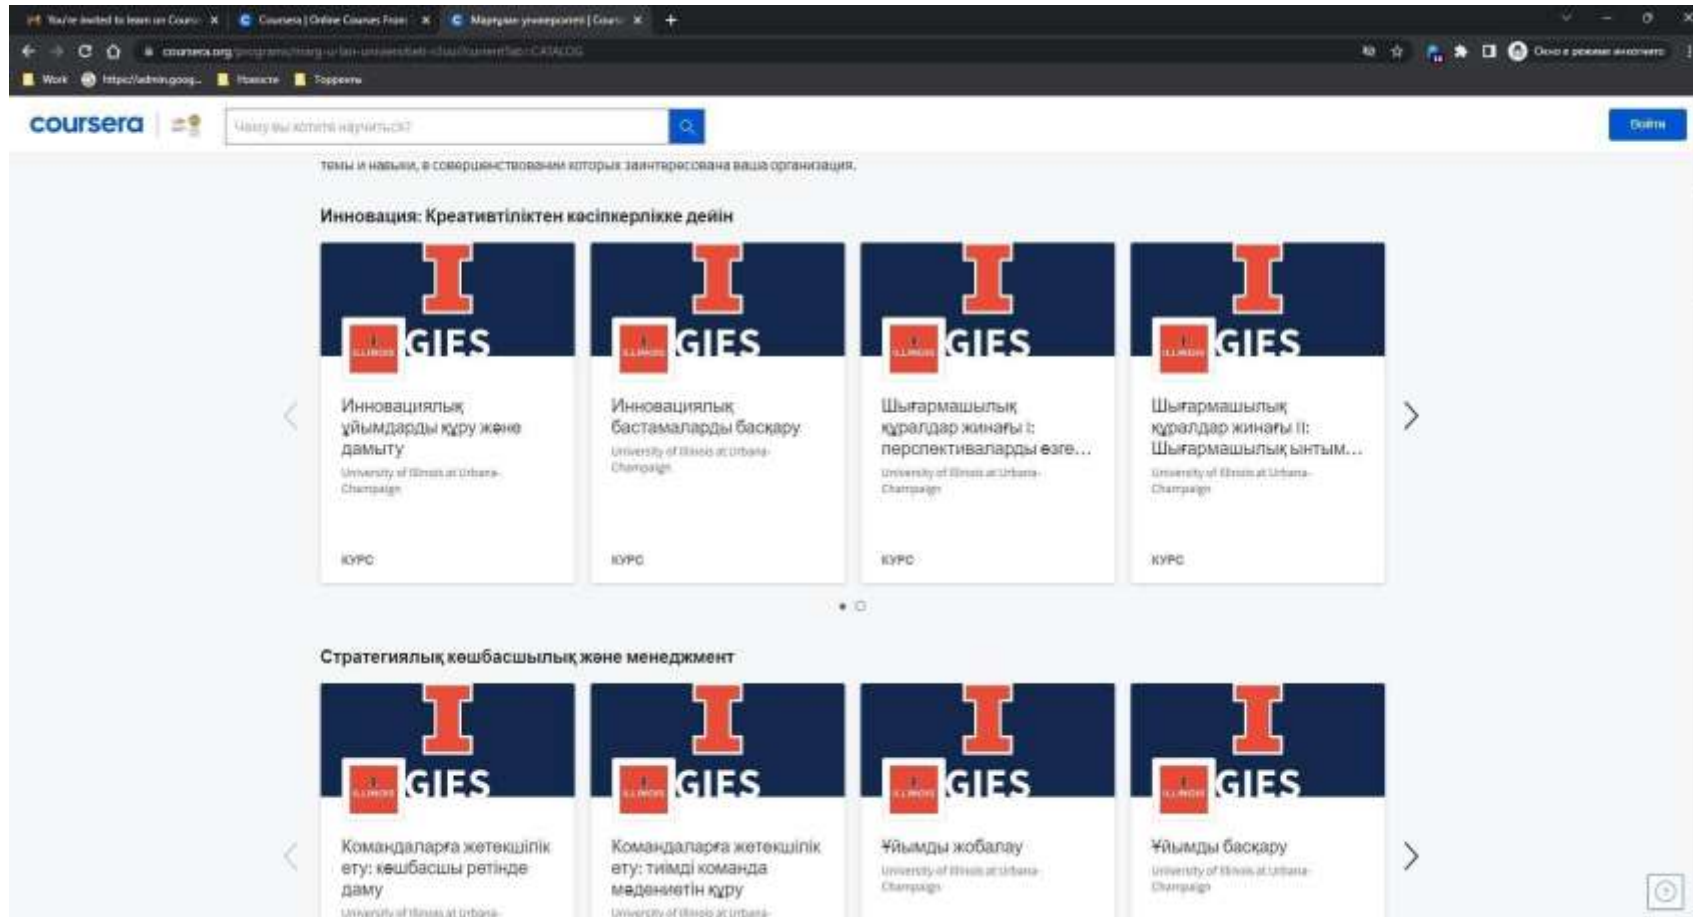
You're invited to learn on Cours × Coursera | Online Courses From × Марғұлан университеті | Cours ×

coursera.org/programs/marg-u-lan-universiteti-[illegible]?currentTab=CATALOG

Окно в режиме инкогнито

Work https://admin.goog... Новости Торренты

coursera

Чему вы хотите научиться?

Войти

темы и навыки, в совершенствовании которых заинтересована ваша организация.

Инновация: Креативтіліктен кәсіпкерлікке дейін

ILLINOIS GIES

Инновациялық ұйымдарды құру және дамыту
University of Illinois at Urbana-Champaign
КУРС

ILLINOIS GIES

Инновациялық бастамаларды басқару
University of Illinois at Urbana-Champaign
КУРС

ILLINOIS GIES

Шығармашылық құралдар жинағы I: перспективаларды өзге…
University of Illinois at Urbana-Champaign
КУРС

ILLINOIS GIES

Шығармашылық құралдар жинағы II: Шығармашылық ынтым…
University of Illinois at Urbana-Champaign
КУРС

Стратегиялық көшбасшылық және менеджмент

ILLINOIS GIES

Командаларға жетекшілік ету: көшбасшы ретінде даму
University of Illinois at Urbana-

ILLINOIS GIES

Командаларға жетекшілік ету: тиімді команда мәдениетін құру
University of Illinois at Urbana-

ILLINOIS GIES

Ұйымды жобалау
University of Illinois at Urbana-Champaign

ILLINOIS GIES

Ұйымды басқару
University of Illinois at Urbana-Champaign